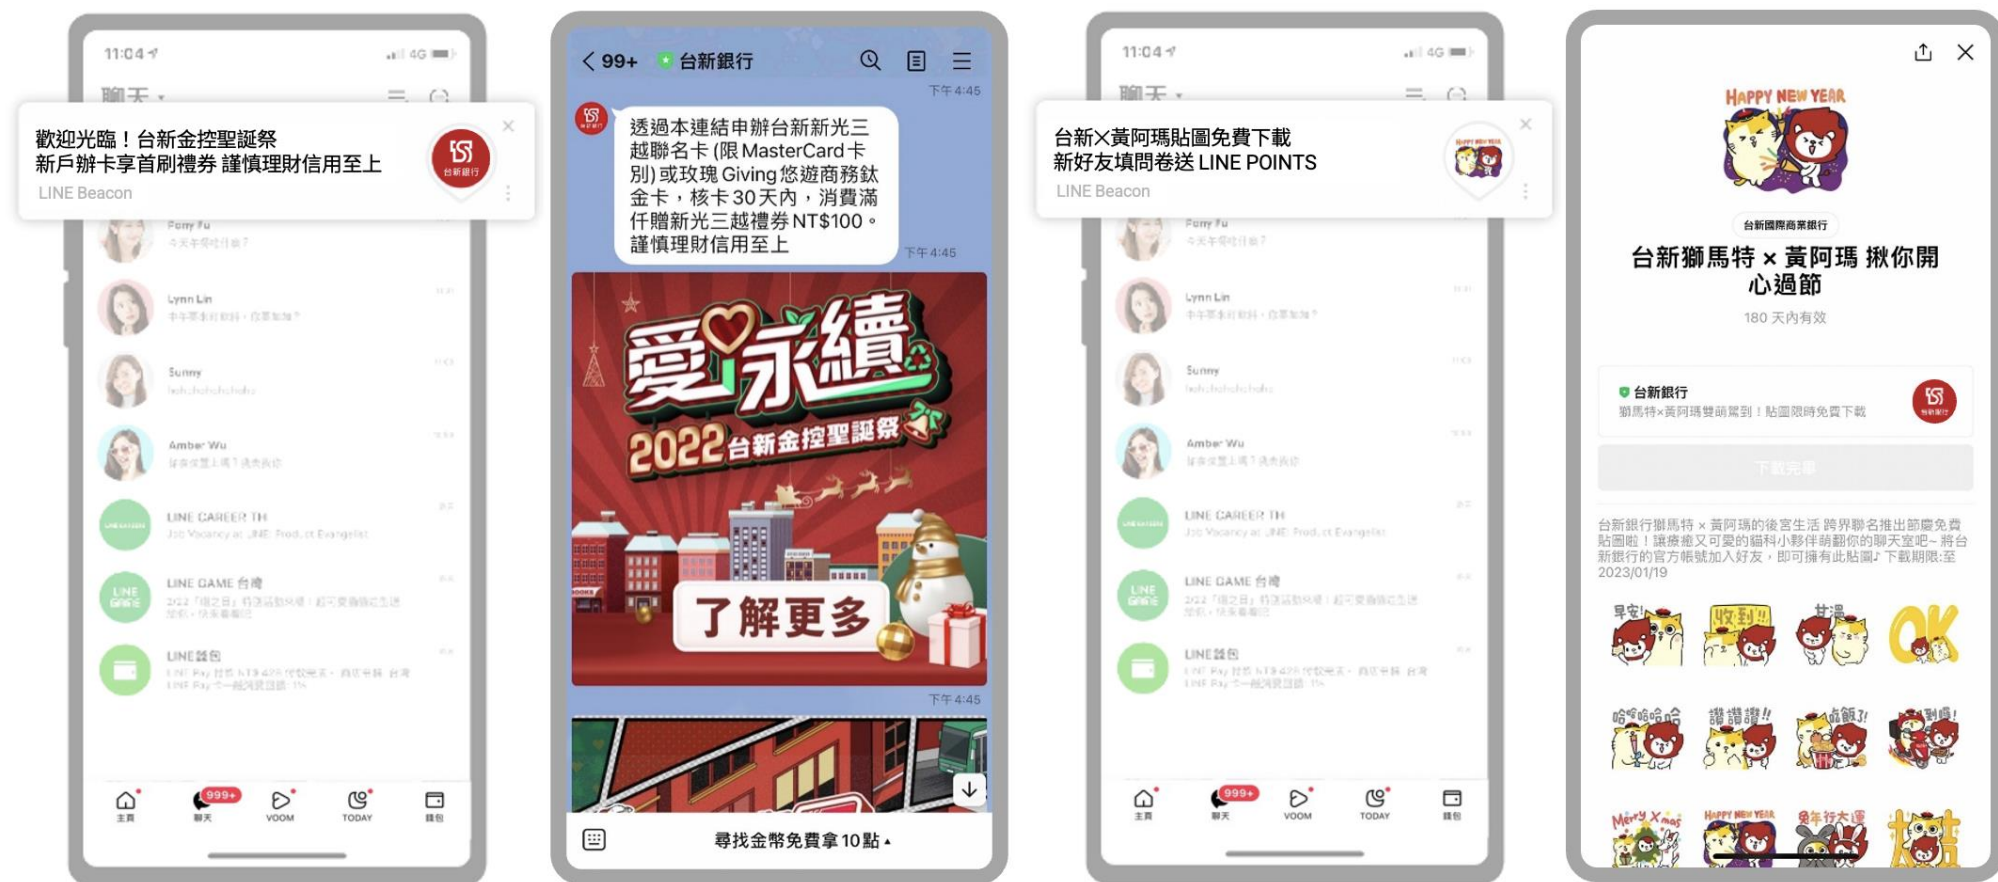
11:04
聊天

歡迎光臨！台新金控聖誕祭
新戶辦卡享首刷禮券 謹慎理財信用至上
LINE Beacon

Pony Fu
Lynn Lin
Sunny
Amber Wu
LINE CAREER TH
LINE GAME 台灣
LINE錢包

999+
主頁 聊天 VOOM TODAY 錢包

< 99+ 台新銀行
下午4:45
透過本連結申辦台新新光三越聯名卡(限 MasterCard卡別)或玫瑰 Giving 悠遊商務鈦金卡，核卡30天內，消費滿仟贈新光三越禮券NT$100。謹慎理財信用至上
下午4:45
愛永續
2022 台新金控聖誕祭
了解更多
下午4:45
尋找金幣免費拿10點▴

11:04
聊天

台新×黃阿瑪貼圖免費下載
新好友填問卷送 LINE POINTS
LINE Beacon

Pony Fu
Lynn Lin
Sunny
Amber Wu
LINE CAREER TH
LINE GAME 台灣
LINE錢包

999+
主頁 聊天 VOOM TODAY 錢包

HAPPY NEW YEAR
台新國際商業銀行
台新獅馬特 × 黃阿瑪 揪你開心過節
180 天內有效
台新銀行
獅馬特×黃阿瑪雙萌駕到！貼圖限時免費下載
下載完畢
台新銀行獅馬特 × 黃阿瑪的後宮生活 跨界聯名推出節慶免費貼圖啦！讓療癒又可愛的貓科小夥伴萌翻你的聊天室吧~ 將台新銀行的官方帳號加入好友，即可擁有此貼圖♪ 下載期限:至2023/01/19
早安! 收到!! 甘温 OK
哈哈哈哈哈 讚讚讚!! 吃飯了! 謝謝!
Merry X'mas HAPPY NEW YEAR 兔年行大運 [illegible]